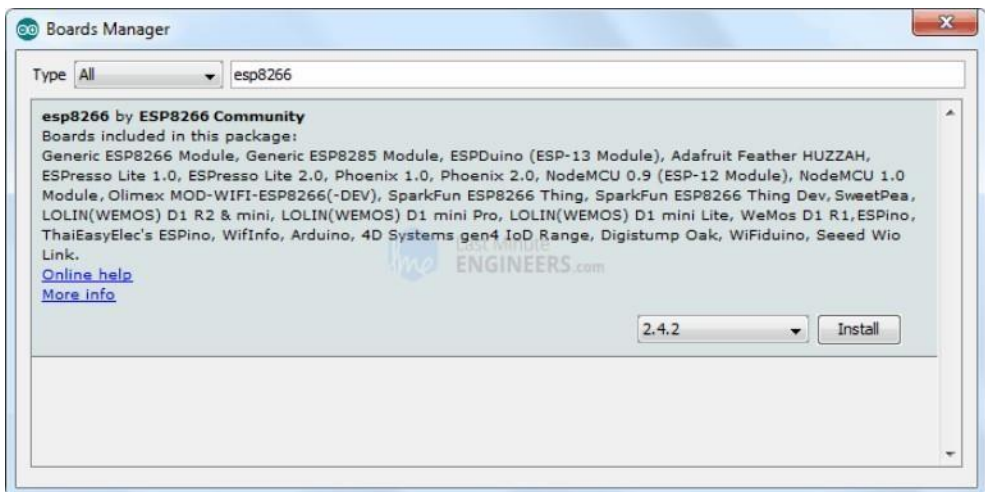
Boards Manager

Type All esp8266

**esp8266** by **ESP8266 Community**
Boards included in this package:
Generic ESP8266 Module, Generic ESP8285 Module, ESPDuino (ESP-13 Module), Adafruit Feather HUZZAH, ESPresso Lite 1.0, ESPresso Lite 2.0, Phoenix 1.0, Phoenix 2.0, NodeMCU 0.9 (ESP-12 Module), NodeMCU 1.0 Module, Olimex MOD-WIFI-ESP8266(-DEV), SparkFun ESP8266 Thing, SparkFun ESP8266 Thing Dev, SweetPea, LOLIN(WEMOS) D1 R2 & mini, LOLIN(WEMOS) D1 mini Pro, LOLIN(WEMOS) D1 mini Lite, WeMos D1 R1,ESPino, ThaiEasyElec's ESPino, WifInfo, Arduino, 4D Systems gen4 IoD Range, Digistump Oak, WiFiduino, Seeed Wio Link.
Online help
More info

Last Minute ENGINEERS.com

2.4.2 Install